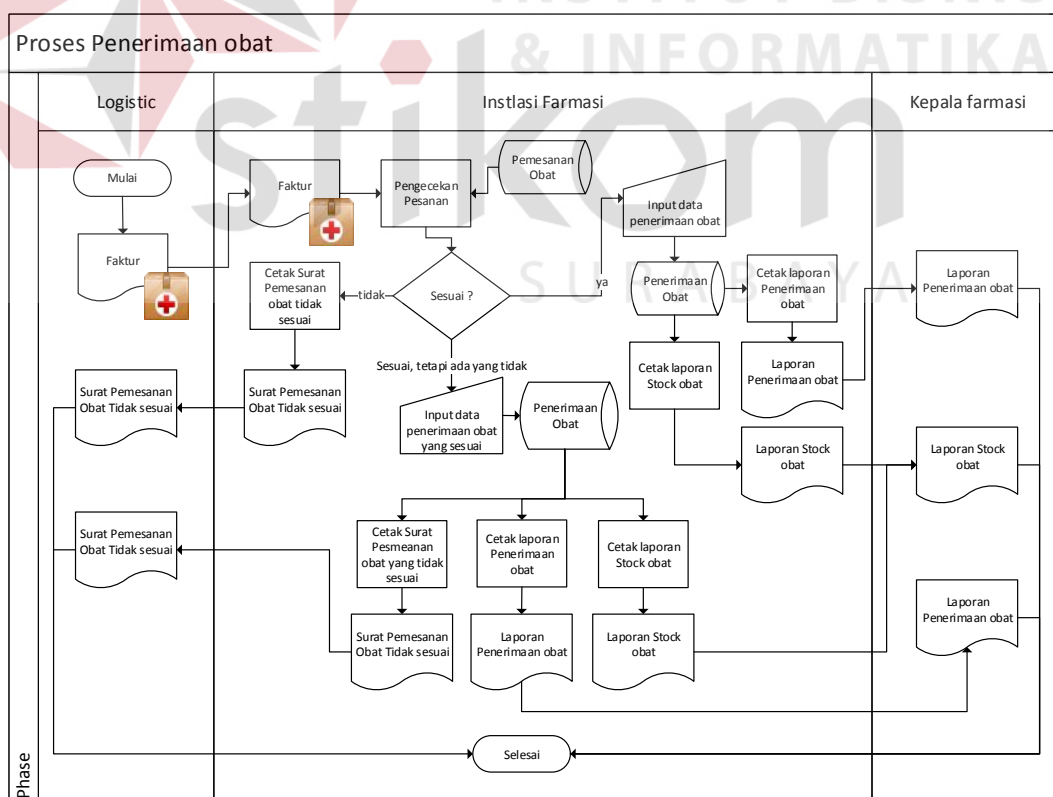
Proses Penerimaan obat

& INFORMATIKA

Logistic

Instlasi Farmasi

Kepala farmasi

Mulai

Faktur

Faktur

Pengecekan Pesanan

Pemesanan Obat

Input data penerimaan obat

Cetak Surat Pemesanan obat tidak sesuai

tidak

Sesuai ?

ya

Penerimaan Obat

Cetak laporan Penerimaan obat

Laporan Penerimaan obat

Cetak laporan Stock obat

Laporan Penerimaan obat

Sesuai, tetapi ada yang tidak

Surat Pemesanan Obat Tidak sesuai

Surat Pemesanan Obat Tidak sesuai

Input data penerimaan obat yang sesuai

Penerimaan Obat

Laporan Stock obat

Laporan Stock obat

Surat Pemesanan Obat Tidak sesuai

Cetak Surat Pesmeanan obat yang tidak sesuai

Cetak laporan Penerimaan obat

Cetak laporan Stock obat

Laporan Penerimaan obat

Surat Pemesanan Obat Tidak sesuai

Laporan Penerimaan obat

Laporan Stock obat

Selesai

Phase